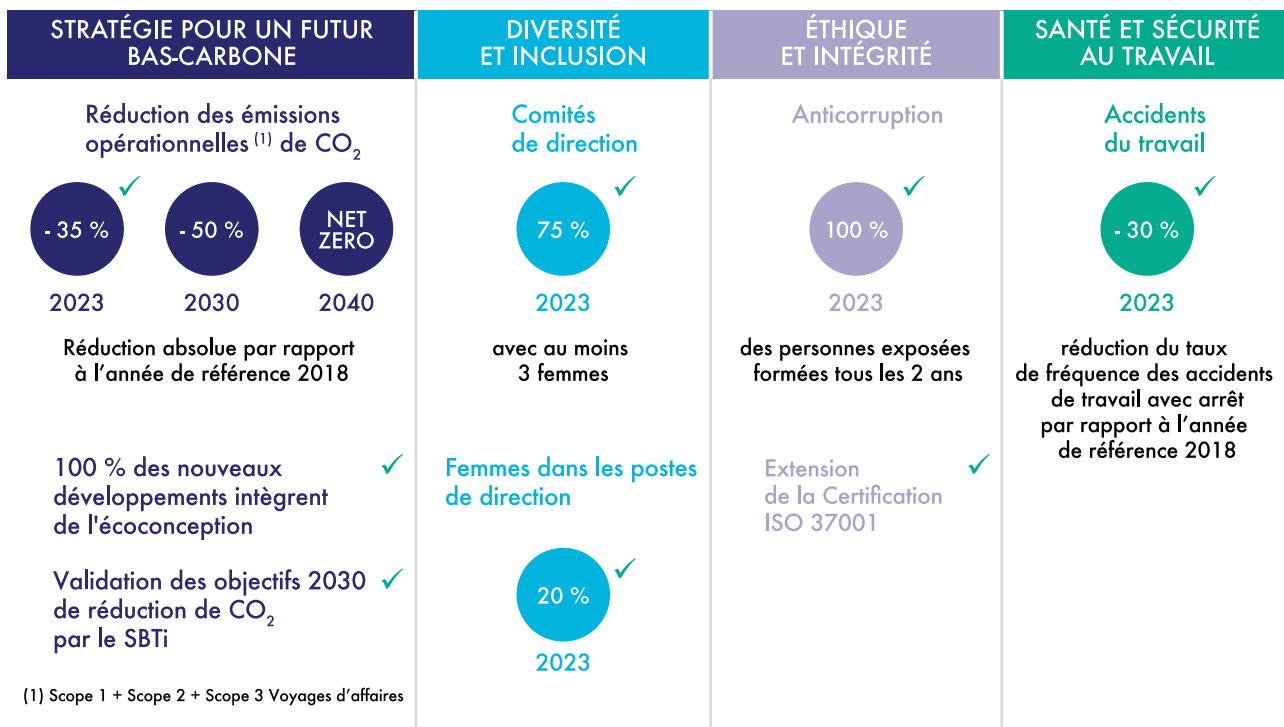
STRATÉGIE POUR UN FUTUR BAS-CARBONE

Réduction des émissions opérationnelles $^{(1)}$ de $CO_2$

- 35 %
2023

- 50 %
2030

NET ZERO
2040

Réduction absolue par rapport à l'année de référence 2018

100 % des nouveaux développements intègrent de l'écoconception

Validation des objectifs 2030 de réduction de $CO_2$ par le SBTi

(1) Scope 1 + Scope 2 + Scope 3 Voyages d'affaires

DIVERSITÉ ET INCLUSION

Comités de direction

75 %
2023

avec au moins 3 femmes

Femmes dans les postes de direction

20 %
2023

ÉTHIQUE ET INTÉGRITÉ

Anticorruption

100 %
2023

des personnes exposées formées tous les 2 ans

Extension de la Certification ISO 37001

SANTÉ ET SÉCURITÉ AU TRAVAIL

Accidents du travail

- 30 %
2023

réduction du taux de fréquence des accidents de travail avec arrêt par rapport à l'année de référence 2018